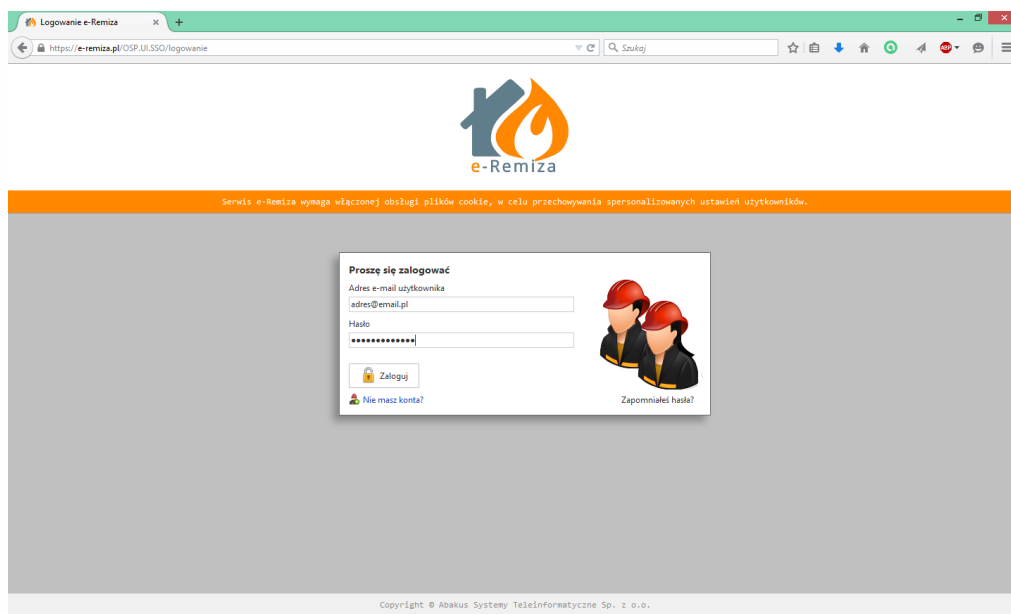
Logowanie e-Remiza

https://e-remiza.pl/OSP.UI.SSO/logowanie

Szukaj

ABP

e-Remiza

Serwis e-Remiza wymaga włączonej obsługi plików cookie, w celu przechowywania spersonalizowanych ustawień użytkowników.

Proszę się zalogować

Adres e-mail użytkownika

adres@email.pl

Hasło

••••••••••••••

Zaloguj

Nie masz konta?

Zapomniałeś hasła?

Copyright © Abakus Systemy Teleinformatyczne Sp. z o.o.